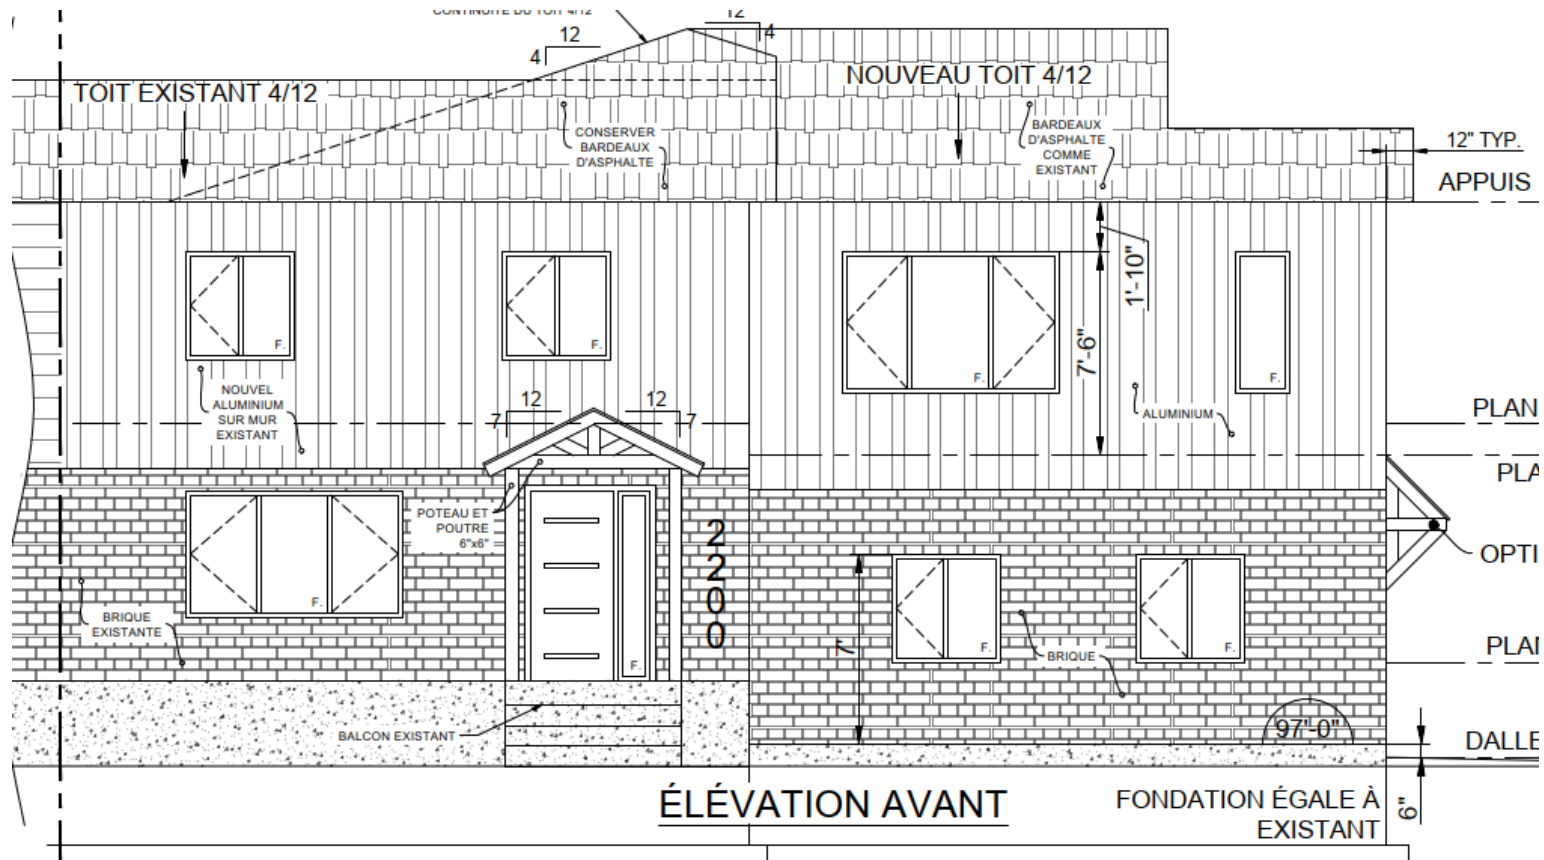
CONTINUITÉ DU TOIT 4/12

12
4
12
4

TOIT EXISTANT 4/12
NOUVEAU TOIT 4/12

CONSERVER BARDEAUX D'ASPHALTE

BARDEAUX D'ASPHALTE COMME EXISTANT

12" TYP.
APPUIS

1'-10"
7'-6"

F.
F.
F.
F.

NOUVEL ALUMINIUM SUR MUR EXISTANT

ALUMINIUM

12
7
12
7

PLAN
PLA
OPTI
PLAN

POTEAU ET POUTRE 6"x6"

2200

F.
F.
F.
F.
F.

BRIQUE EXISTANTE

BRIQUE

7'

BALCON EXISTANT

97'-0"

DALLE

ÉLÉVATION AVANT

FONDATION ÉGALE À EXISTANT

6"